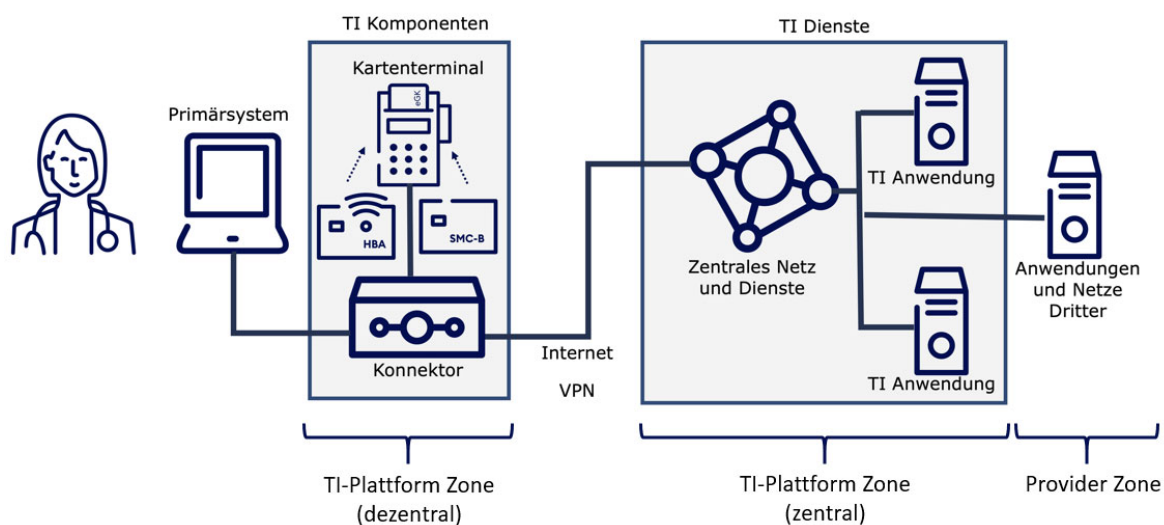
TI Komponenten

TI Dienste

Kartenterminal

eGK

Primärsystem

HBA

SMC-B

Konnektor

Zentrales Netz und Dienste

TI Anwendung

TI Anwendung

Anwendungen und Netze Dritter

Internet

VPN

TI-Plattform Zone (dezentral)

TI-Plattform Zone (zentral)

Provider Zone